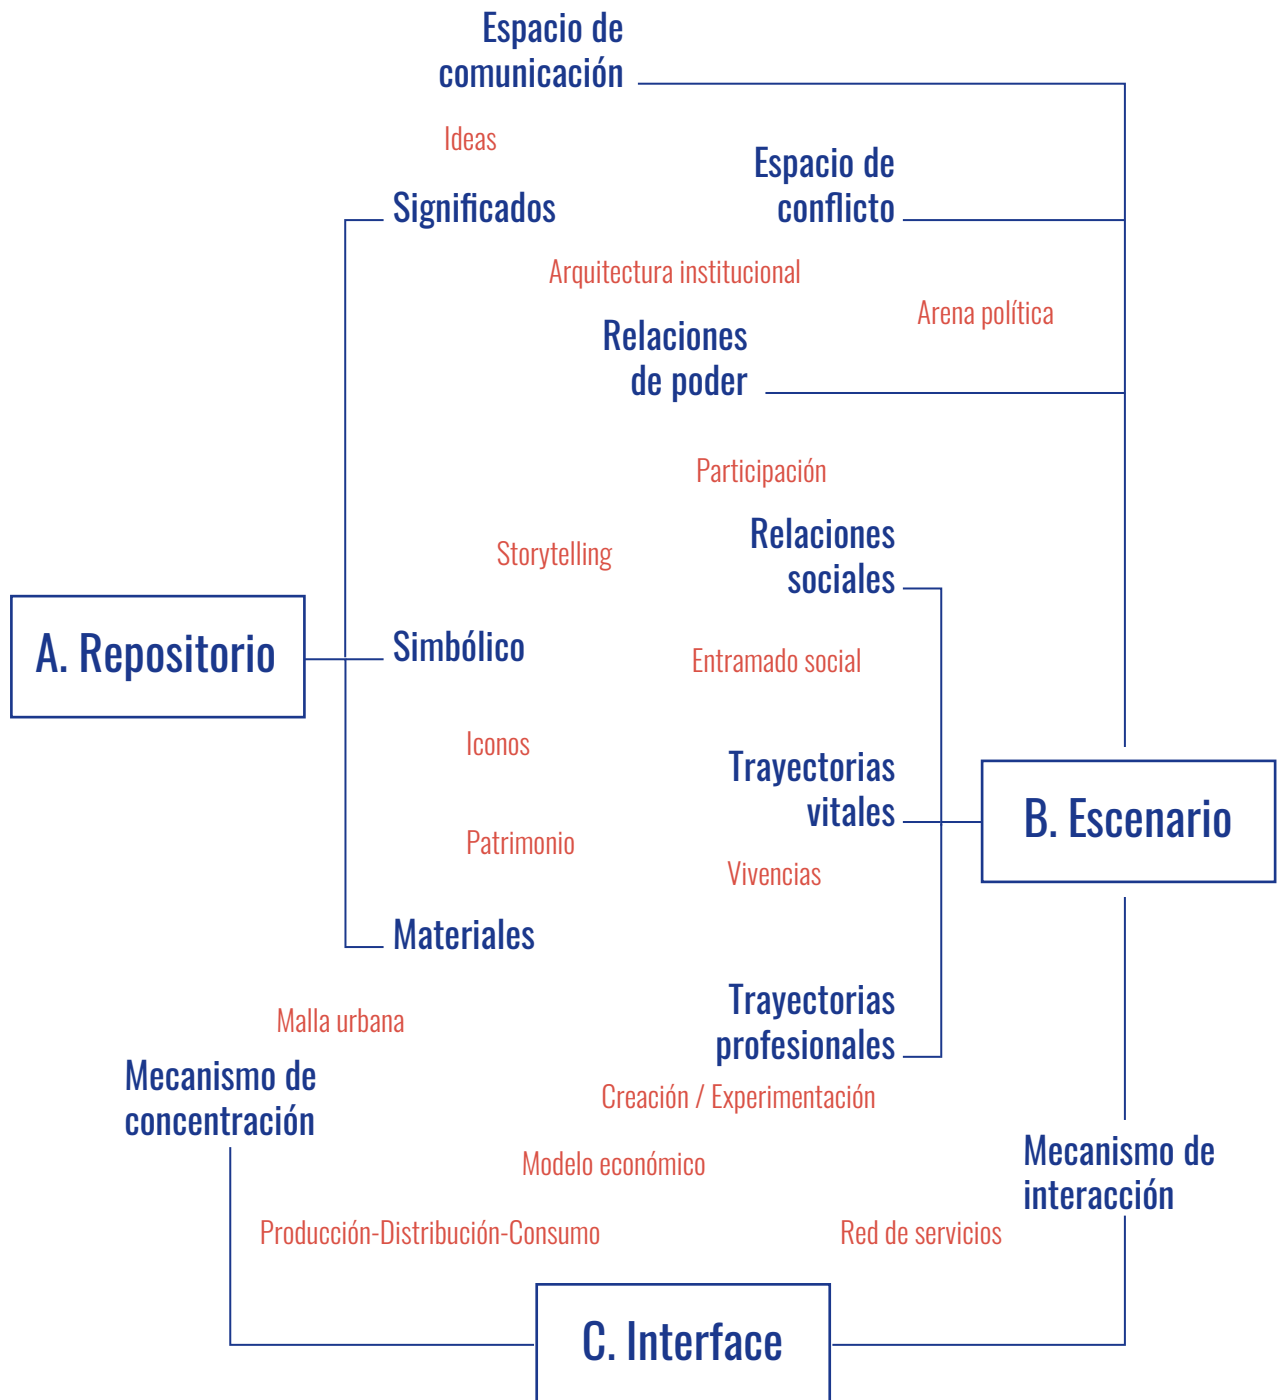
Espacio de comunicación

Ideas

Significados

Espacio de conflicto

Arquitectura institucional

Arena política

Relaciones de poder

Participación

Storytelling

Relaciones sociales

A. Repositorio

Simbólico

Entramado social

Iconos

Trayectorias vitales

B. Escenario

Patrimonio

Vivencias

Materiales

Malla urbana

Trayectorias profesionales

Mecanismo de concentración

Creación / Experimentación

Modelo económico

Mecanismo de interacción

Producción-Distribución-Consumo

Red de servicios

C. Interface